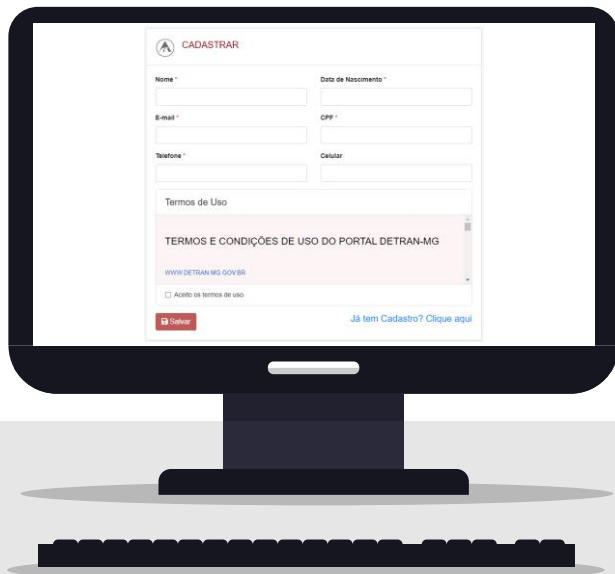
CADASTRAR

Nome *

Data de Nascimento *

E-mail *

CPF *

Telefone *

Celular

Termos de Uso

TERMOS E CONDIÇÕES DE USO DO PORTAL DETRAN-MG

WWW.DETRAN.MG.GOV.BR

Aceito os termos de uso

Salvar

Já tem Cadastro? Clique aqui